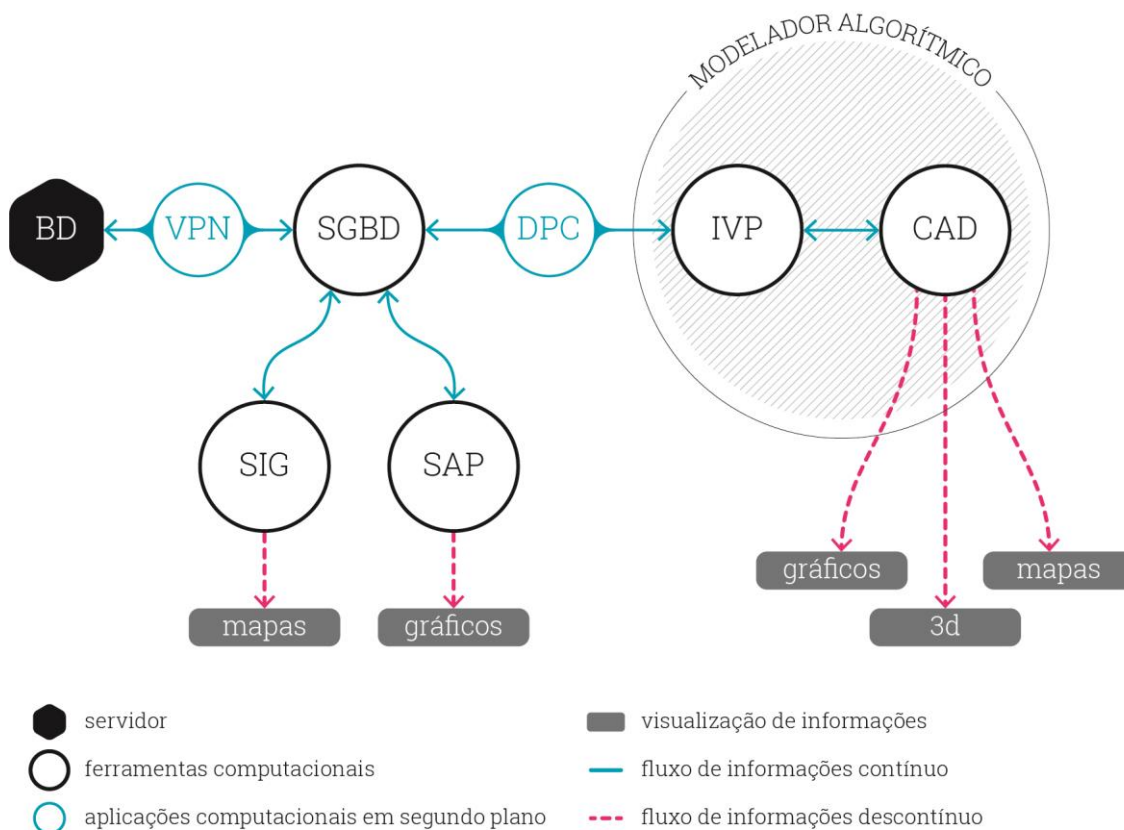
MODELADOR ALGORÍTMICO

BD

VPN

SGBD

DPC

IVP

CAD

SIG

SAP

mapas

gráficos

gráficos

3d

mapas

servidor

ferramentas computacionais

aplicações computacionais em segundo plano

visualização de informações

fluxo de informações contínuo

fluxo de informações descontínuo